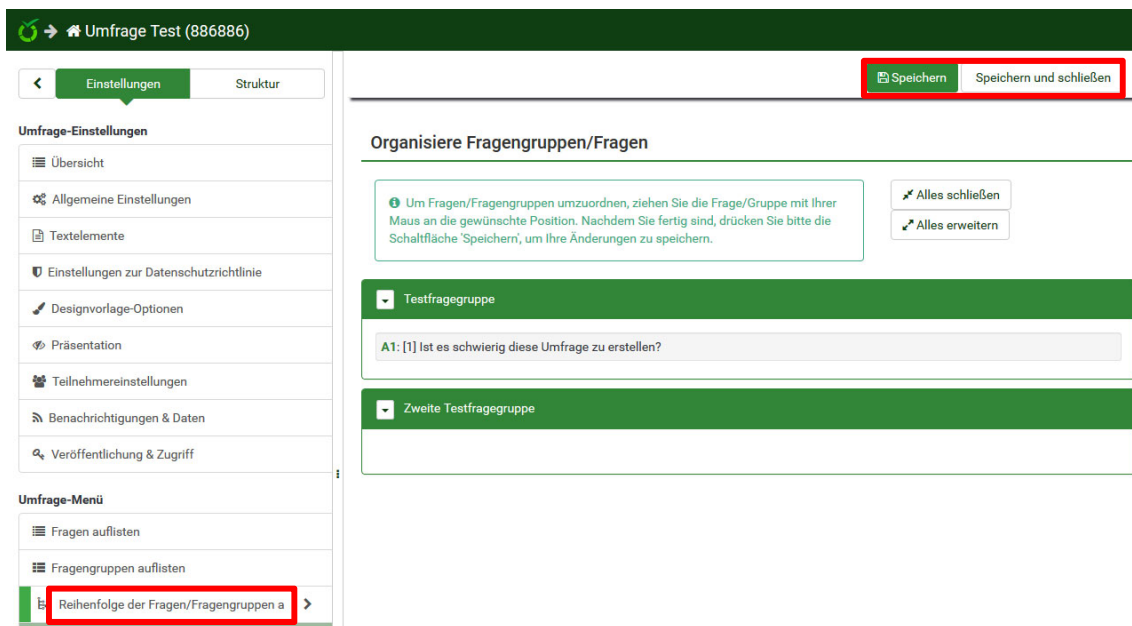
Umfrage Test (886886)

Einstellungen Struktur

Umfrage-Einstellungen

Übersicht

Allgemeine Einstellungen

Textelemente

Einstellungen zur Datenschutzrichtlinie

Designvorlage-Optionen

Präsentation

Teilnehmereinstellungen

Benachrichtigungen & Daten

Veröffentlichung & Zugriff

Umfrage-Menü

Fragen auflisten

Fragengruppen auflisten

Reihenfolge der Fragen/Fragengruppen a

Speichern Speichern und schließen

Organisiere Fragengruppen/Fragen

Um Fragen/Fragengruppen umzuordnen, ziehen Sie die Frage/Gruppe mit Ihrer Maus an die gewünschte Position. Nachdem Sie fertig sind, drücken Sie bitte die Schaltfläche 'Speichern', um Ihre Änderungen zu speichern.

Alles schließen

Alles erweitern

Testfragegruppe

A1: [1] Ist es schwierig diese Umfrage zu erstellen?

Zweite Testfragegruppe